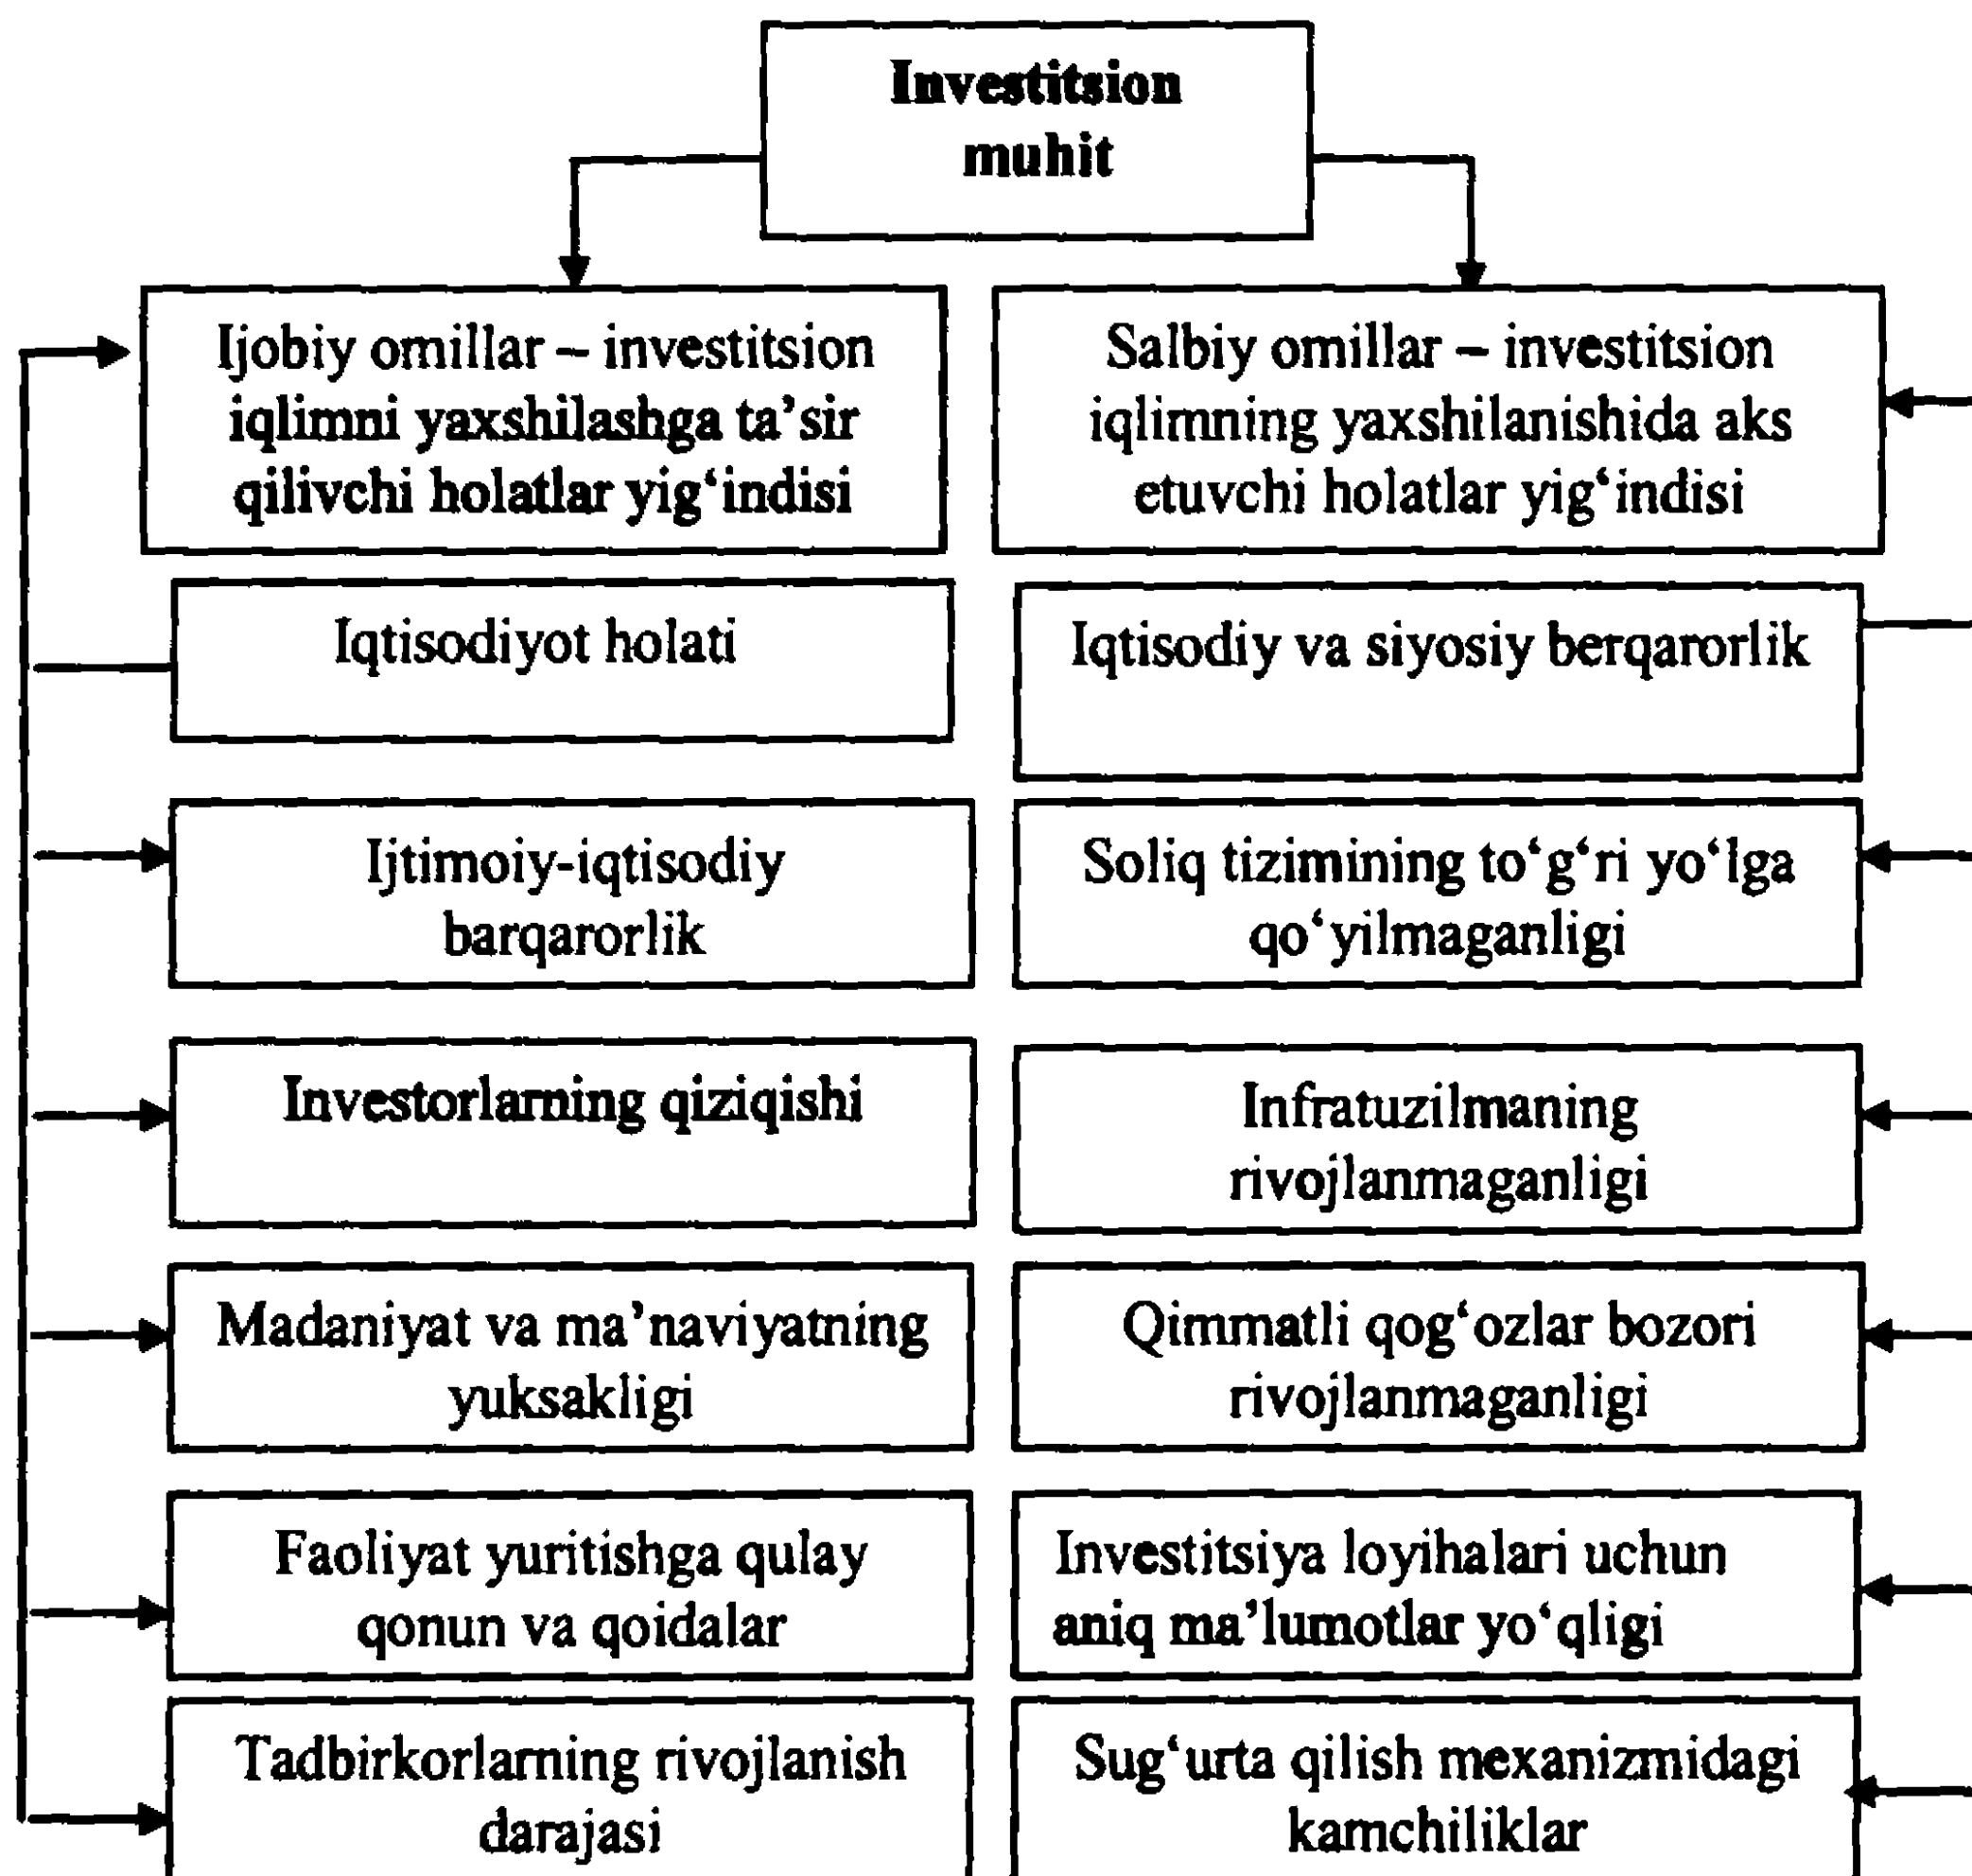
Investitsion muhit

Ijobiy omillar – investitsion iqlimni yaxshilashga ta'sir qilivchi holatlar yig'indisi

Iqtisodiyot holati

Ijtimoiy-iqtisodiy barqarorlik

Investorlarning qiziqishi

Madaniyat va ma'naviyatning yuksakligi

Faoliyat yuritishga qulay qonun va qoidalar

Tadbirkorlarning rivojlanish darajasi

Salbiy omillar – investitsion iqlimning yaxshilanishida aks etuvchi holatlar yig'indisi

Iqtisodiy va siyosiy berqarorlik

Soliq tizimining to'g'ri yo'lga qo'yilmaganligi

Infratuzilmaning rivojlanmaganligi

Qimmatli qog'ozlar bozori rivojlanmaganligi

Investitsiya loyihalari uchun aniq ma'lumotlar yo'qligi

Sug'urta qilish mexanizmidagi kamchiliklar